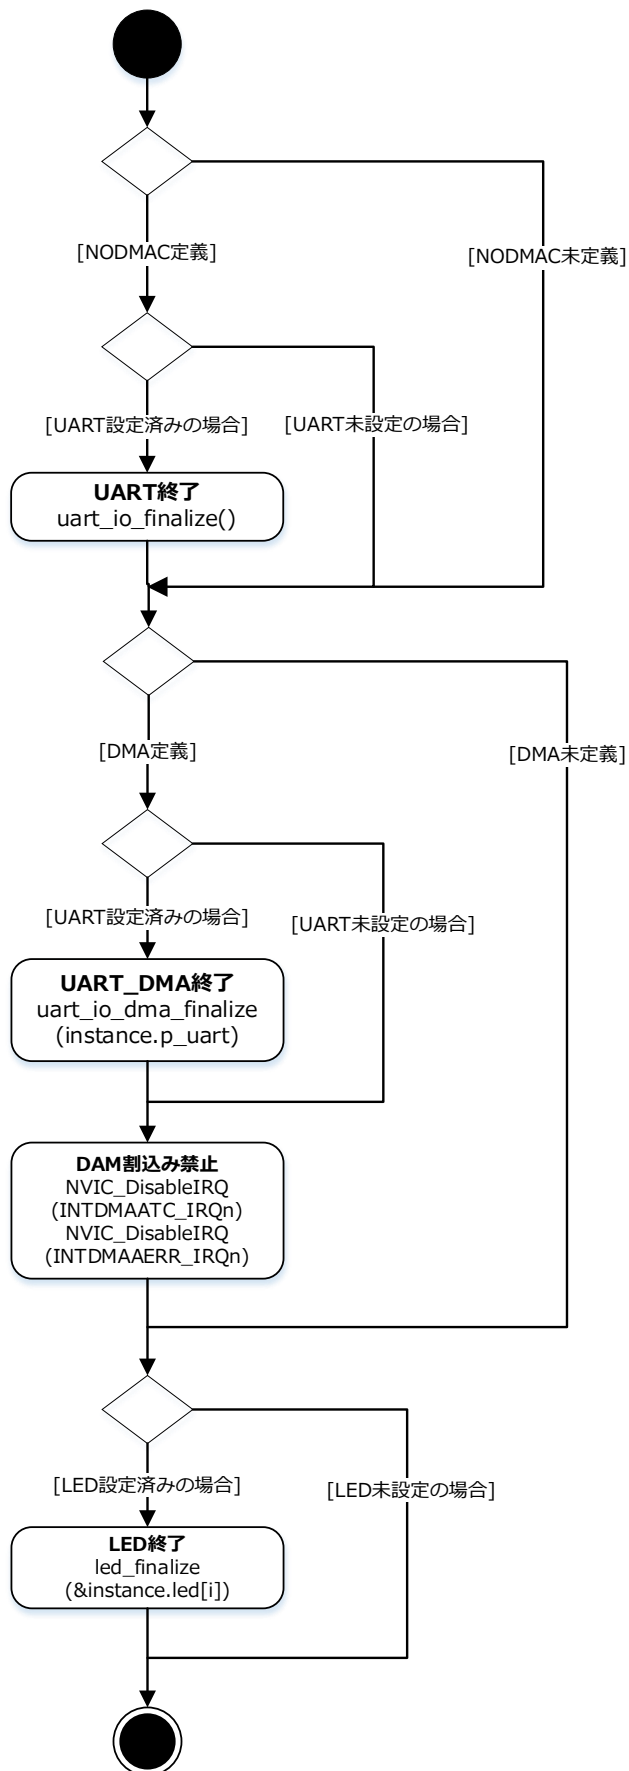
[NODMAC定義]

[NODMAC未定義]

[UART設定済みの場合]

[UART未設定の場合]

**UART終了**
uart_io_finalize()

[DMA定義]

[DMA未定義]

[UART設定済みの場合]

[UART未設定の場合]

**UART_DMA終了**
uart_io_dma_finalize
(instance.p_uart)

**DAM割込み禁止**
NVIC_DisableIRQ
(INTDMAATC_IRQn)
NVIC_DisableIRQ
(INTDMAAERR_IRQn)

[LED設定済みの場合]

[LED未設定の場合]

**LED終了**
led_finalize
(&instance.led[i])